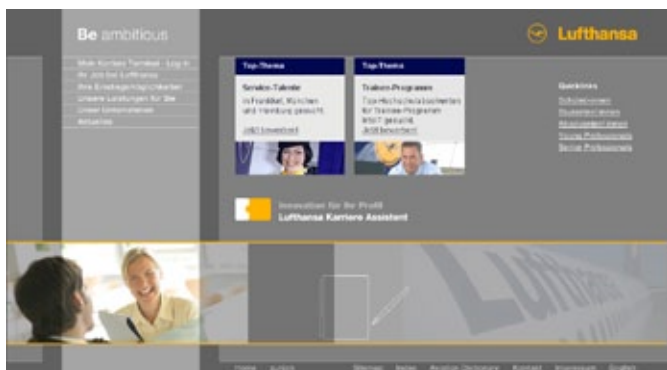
Be ambitious

Lufthansa

Mein Kontakt Termine · Log in
Ihr Job bei Lufthansa
Ihre Einstiegsmöglichkeiten
Unsere Leistungen für Sie
Unser Unternehmen
Aktuelles

Top-Thema
Service-Talente
in Frankfurt, München und Hamburg gesucht.
Jetzt bewerben!

Top-Thema
Trainee-Programm
Top-Hochschulabsolventen für Trainee-Programm im IT gesucht.
Jetzt bewerben!

Quicklinks
Schulabsolventen
Studenten/innen
Absolventen/innen
Young Professionals
Senior Professionals

Innovation für Ihr Profil
Lufthansa Karriere Assistent

Lufthansa

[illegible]